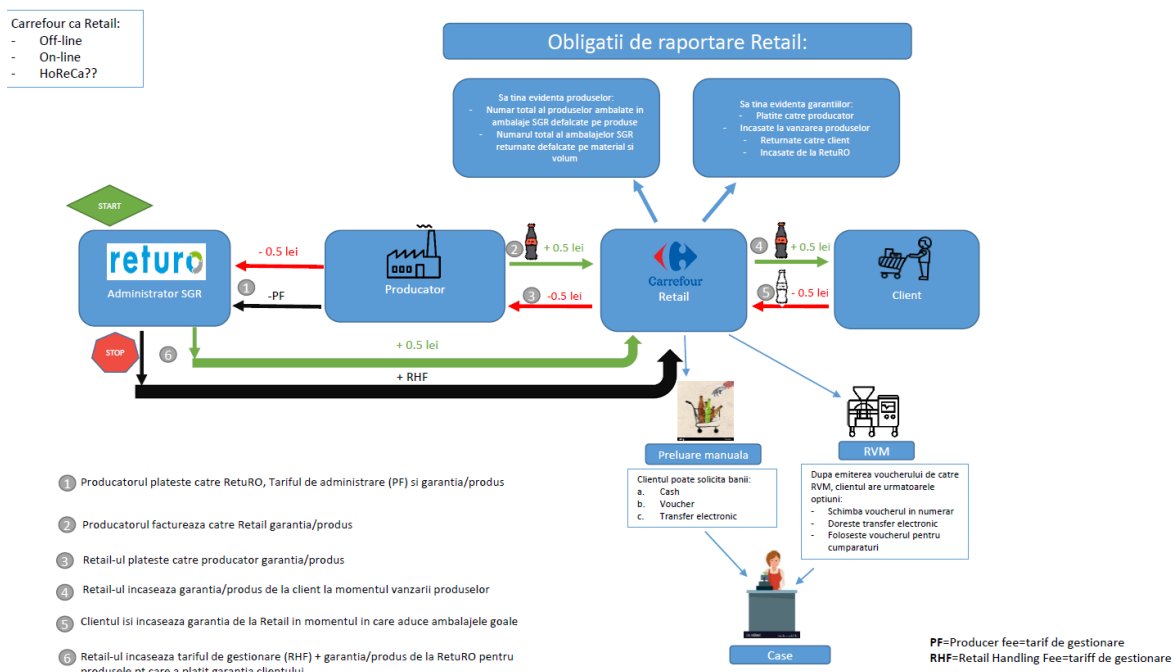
Carrefour ca Retail:
- Off-line
- On-line
- HoReCa??

Obligatii de raportare Retail:

Sa tina evidenta produselor:
- Numar total al produselor ambalate in ambalaje SGR defalcate pe produse
- Numarul total al ambalajelor SGR returnate defalcate pe material si volum

Sa tina evidenta garantiilor:
- Platite catre producator
- Incasate la vanzarea produselor
- Returnate catre client
- Incasate de la RetuRO

START

returo
Administrator SGR

- 0.5 lei
1
-PF

Producator

2 + 0.5 lei
3 -0.5 lei

Carrefour
Retail

4 + 0.5 lei
5 - 0.5 lei

Client

STOP

6

+ 0.5 lei

+ RHF

Preluare manuala

RVM

Clientul poate solicita banii:
a. Cash
b. Voucher
c. Transfer electronic

Dupa emiterea voucherului de catre RVM, clientul are urmatoarele optiuni:
- Schimba voucherul in numerar
- Doreste transfer electronic
- Foloseste voucherul pentru cumparaturi

Case

1 Producatorul plateste catre RetuRO, Tariful de administrare (PF) si garantia/produs

2 Producatorul factureaza catre Retail garantia/produs

3 Retail-ul plateste catre producator garantia/produs

4 Retail-ul incaseaza garantia/produs de la client la momentul vanzarii produselor

5 Clientul isi incaseaza garantia de la Retail in momentul in care aduce ambalajele goale

6 Retail-ul incaseaza tariful de gestionare (RHF) + garantia/produs de la RetuRO pentru produsele pt care a platit garantia clientului

PF=Producer fee=tarif de gestionare
RHF=Retail Handling Fee=tariff de gestionare